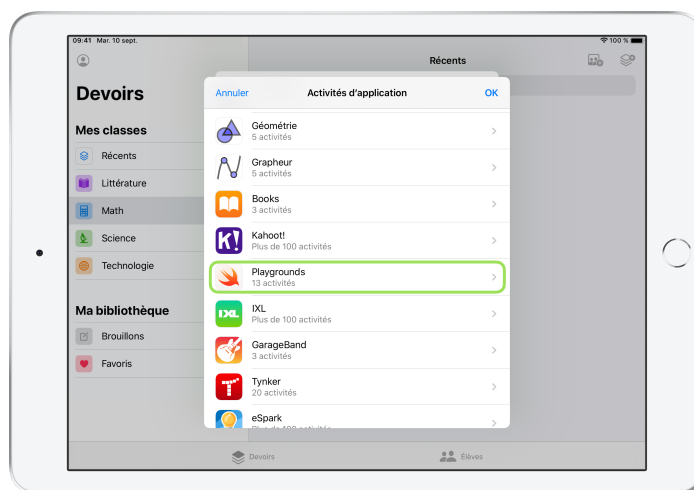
09:41 Mar. 10 sept.

100 %

Récents

Devoirs

Mes classes

Récents

Littérature

Math

Science

Technologie

Ma bibliothèque

Brouillons

Favoris

Annuler Activités d'application OK

Géométrie
5 activités

Grapheur
5 activités

Books
3 activités

Kahoot!
Plus de 100 activités

Playgrounds
13 activités

IXL
Plus de 100 activités

GarageBand
3 activités

Tynker
20 activités

eSpark
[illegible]

Devoirs

Élèves